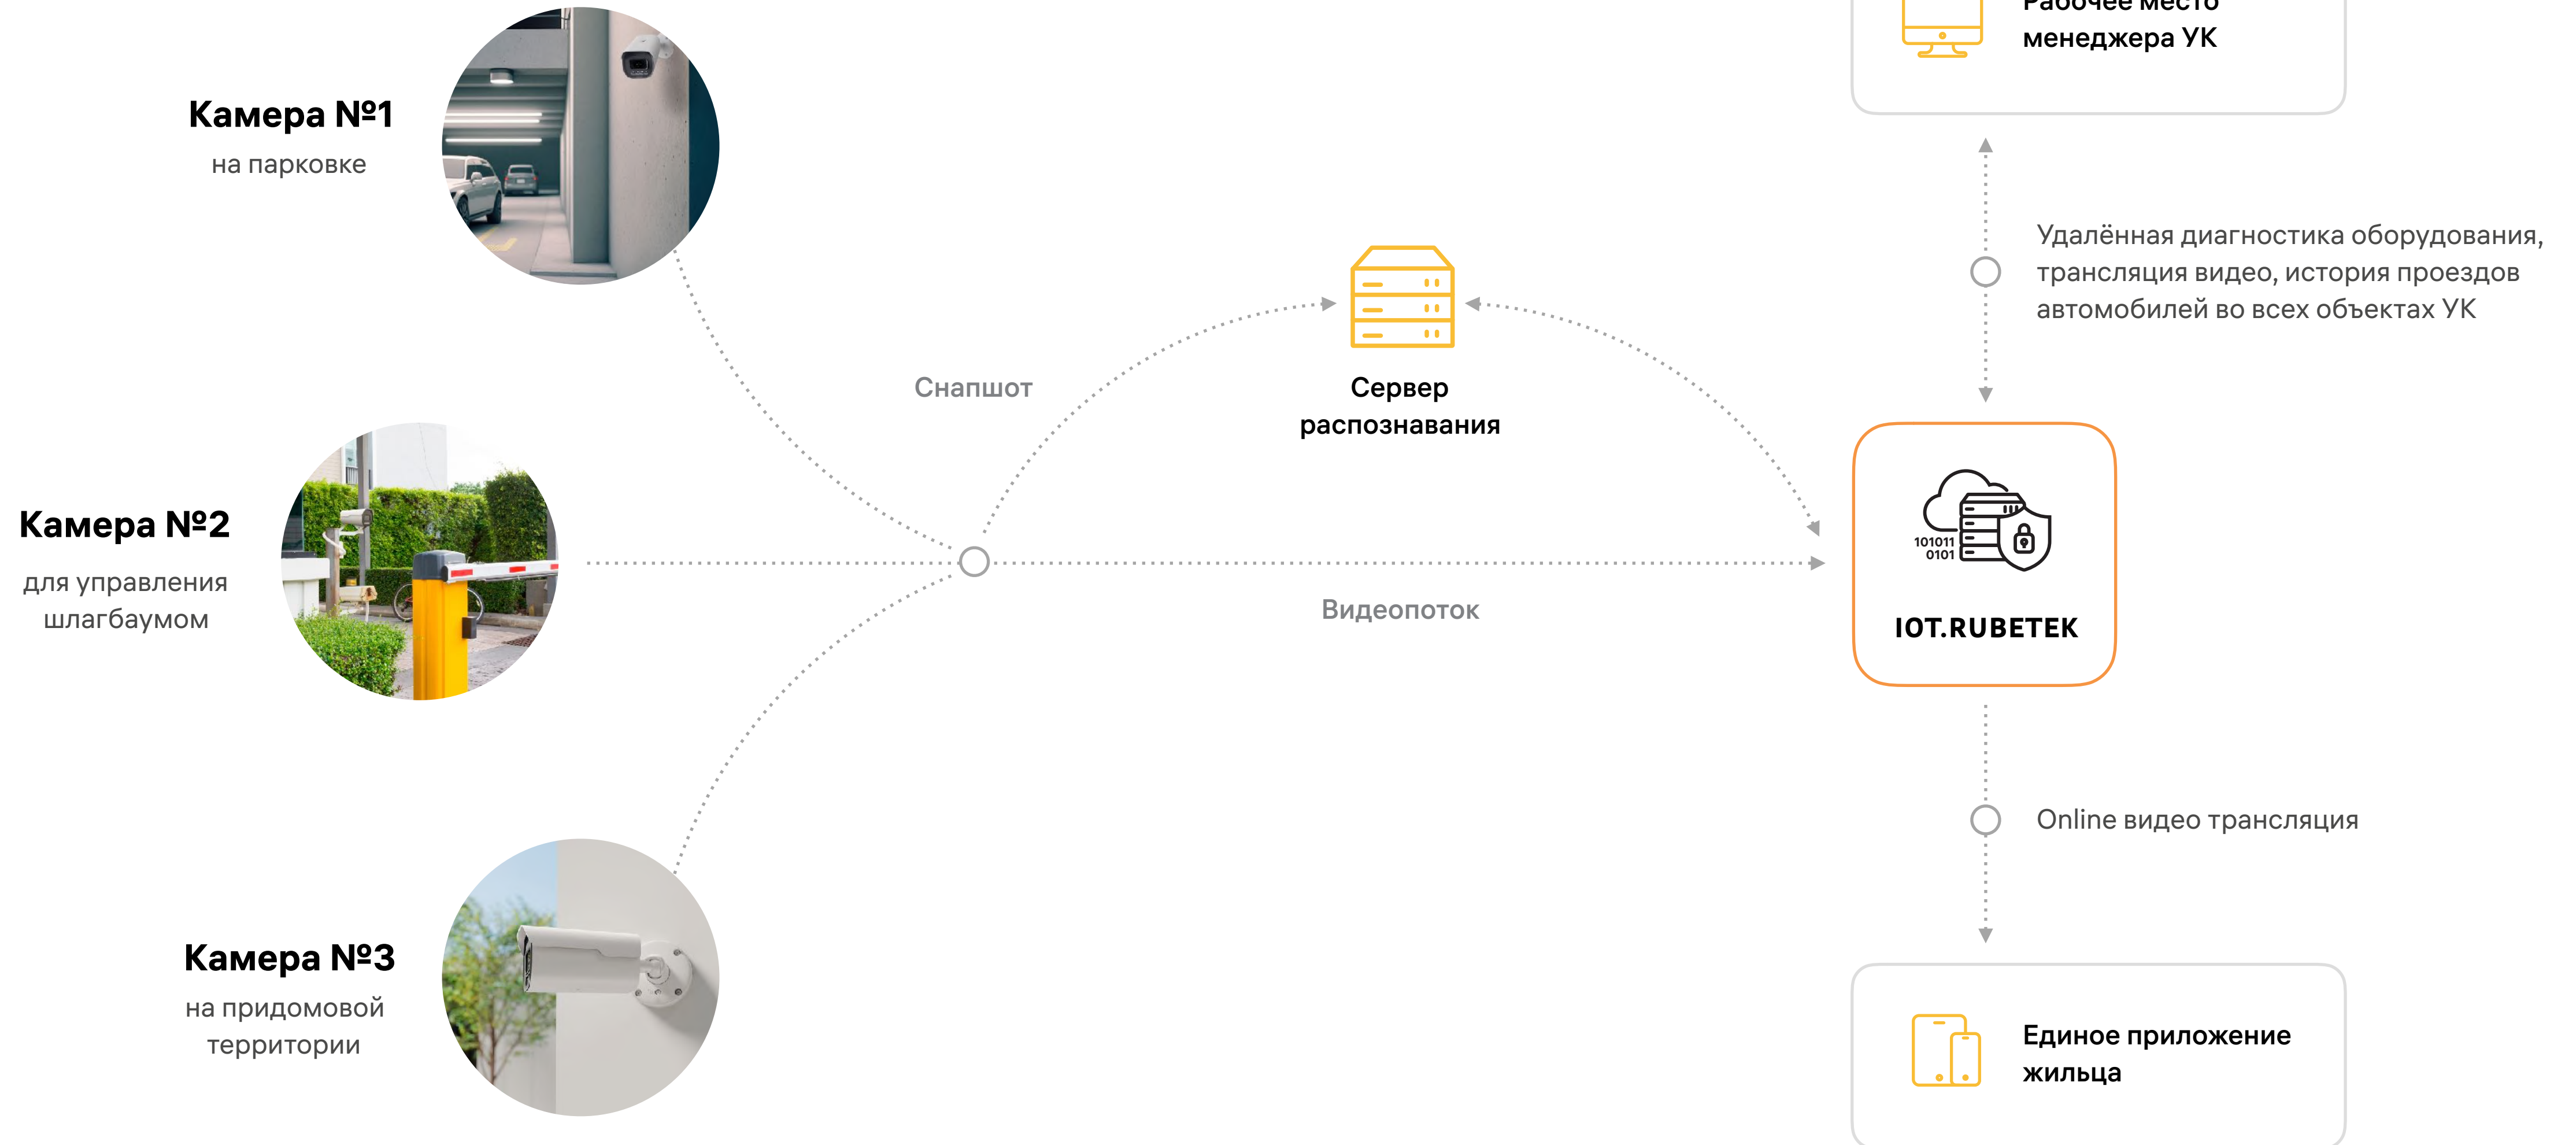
Рабочее место менеджера УК

Камера №1
на парковке

Удалённая диагностика оборудования, трансляция видео, история проездов автомобилей во всех объектах УК

Снапшот

Сервер распознавания

Камера №2
для управления шлагбаумом

101011
0101

IOT.RUBETEK

Видеопоток

Online видео трансляция

Камера №3
на придомовой территории

Единое приложение жильца